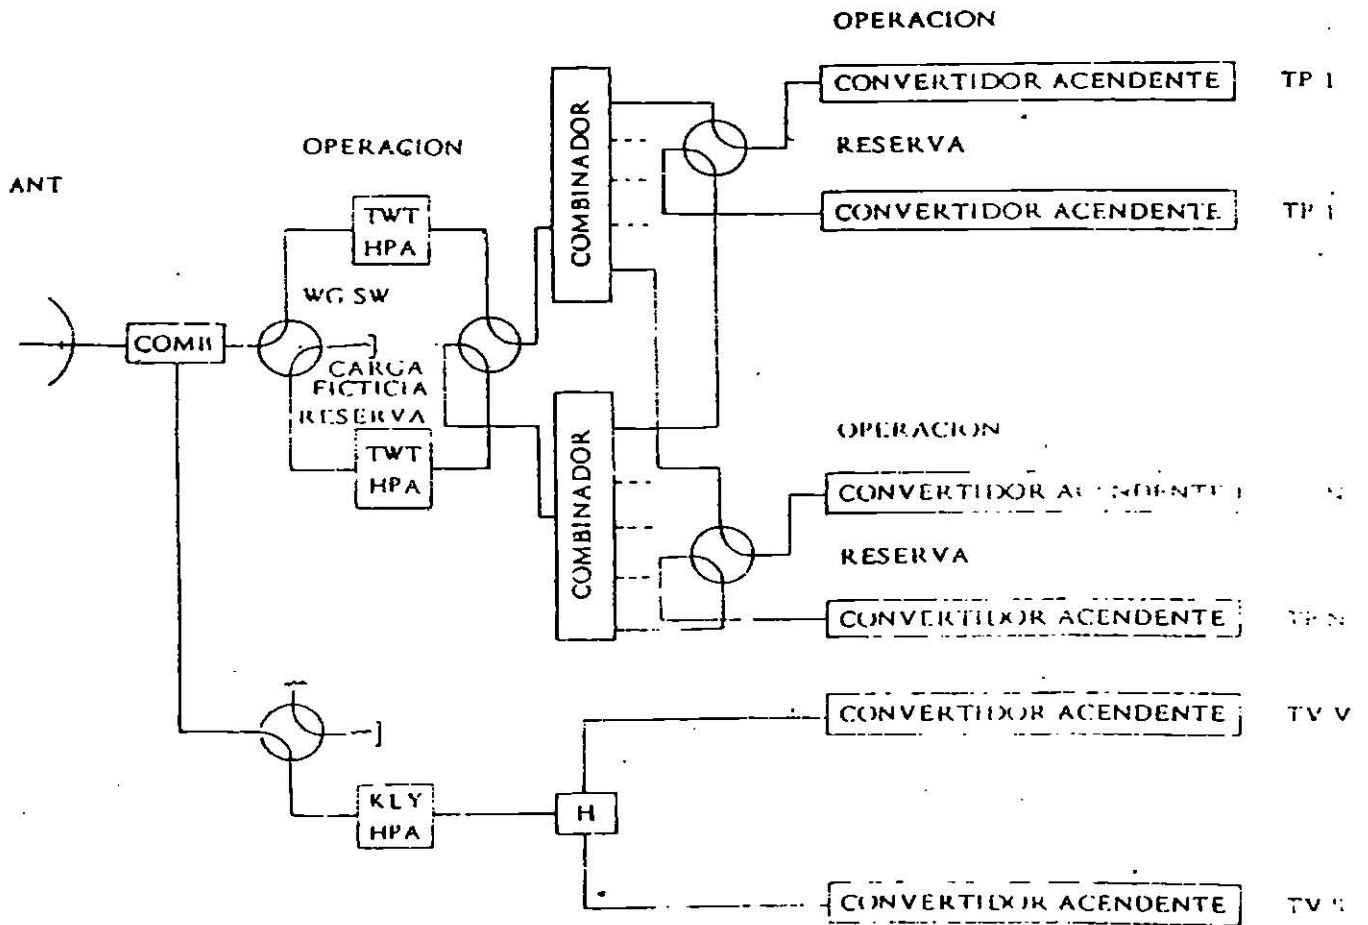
OPERACION

CONVERTIDOR ACENDENTE

TP 1

OPERACION

RESERVA

ANT

CONVERTIDOR ACENDENTE

TP 1

TWT HPA

COMBINADOR

WG SW

COMB

CARGA FICTICIA

RESERVA

TWT HPA

COMBINADOR

OPERACION

CONVERTIDOR A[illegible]

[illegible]

RESERVA

CONVERTIDOR ACENDENTE

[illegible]

CONVERTIDOR ACENDENTE

TV V

KLY HPA

H

CONVERTIDOR ACENDENTE

TV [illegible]